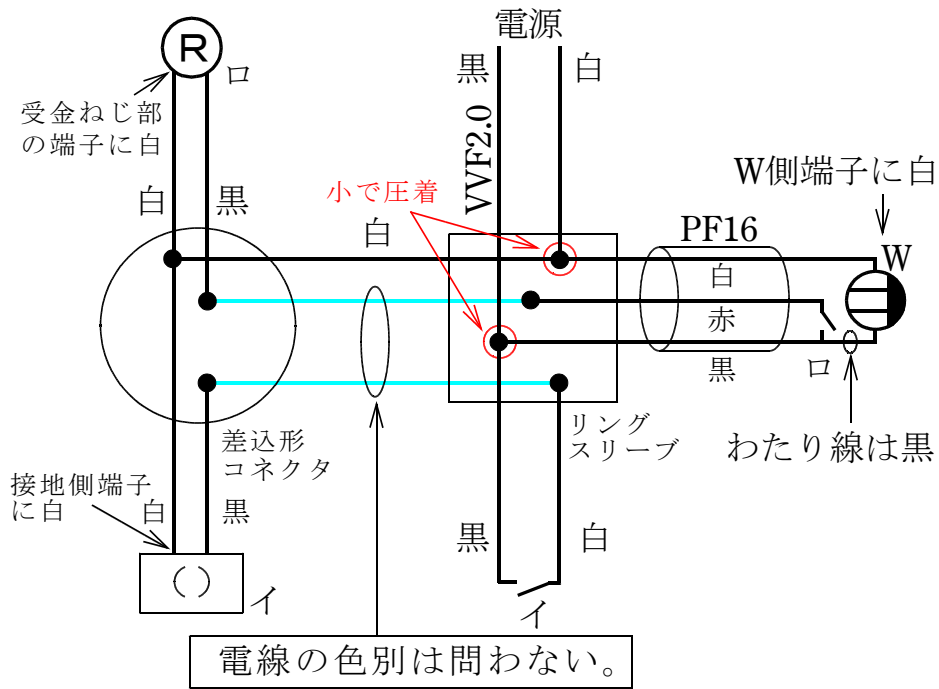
電源

R

ロ

受金ねじ部の端子に白

黒

白

VVF2.0

小で圧着

W側端子に白

白

黒

白

PF16

W

白

赤

黒

ロ

差込形コネクタ

リングスリーブ

わたり線は黒

接地側端子に白

白

黒

黒

白

( )

イ

イ

電線の色別は問わない。